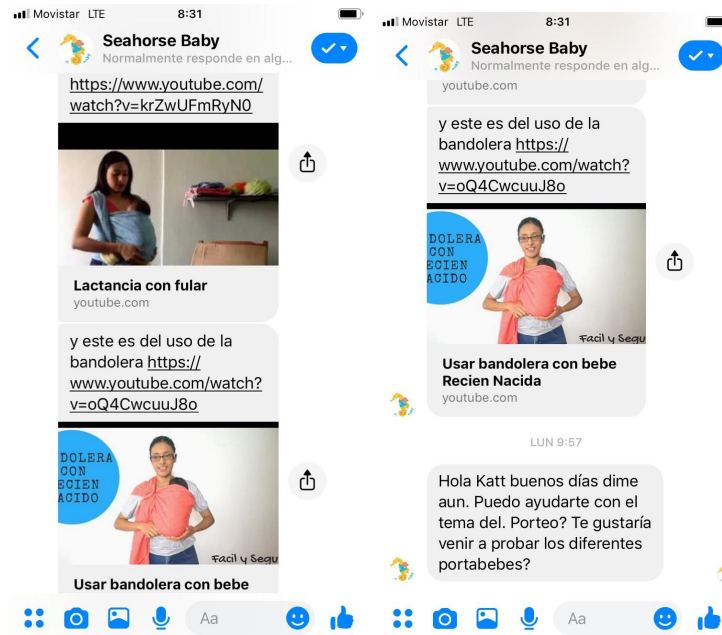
Movistar LTE 8:31

Seahorse Baby
Normalmente responde en alg...

https://www.youtube.com/watch?v=krZwUFmRyN0

Lactancia con fular
youtube.com

y este es del uso de la bandolera https://www.youtube.com/watch?v=oQ4CwcuuJ8o

DOLERA CON ECIEN ACIDO

Facil y Segu

Usar bandolera con bebe

Aa

Movistar LTE 8:31

Seahorse Baby
Normalmente responde en alg...

youtube.com

y este es del uso de la bandolera https://www.youtube.com/watch?v=oQ4CwcuuJ8o

DOLERA CON ECIEN ACIDO

Facil y Segu

Usar bandolera con bebe Recien Nacida
youtube.com

LUN 9:57

Hola Katt buenos días dime aun. Puedo ayudarte con el tema del. Porteo? Te gustaría venir a probar los diferentes portabebes?

Aa